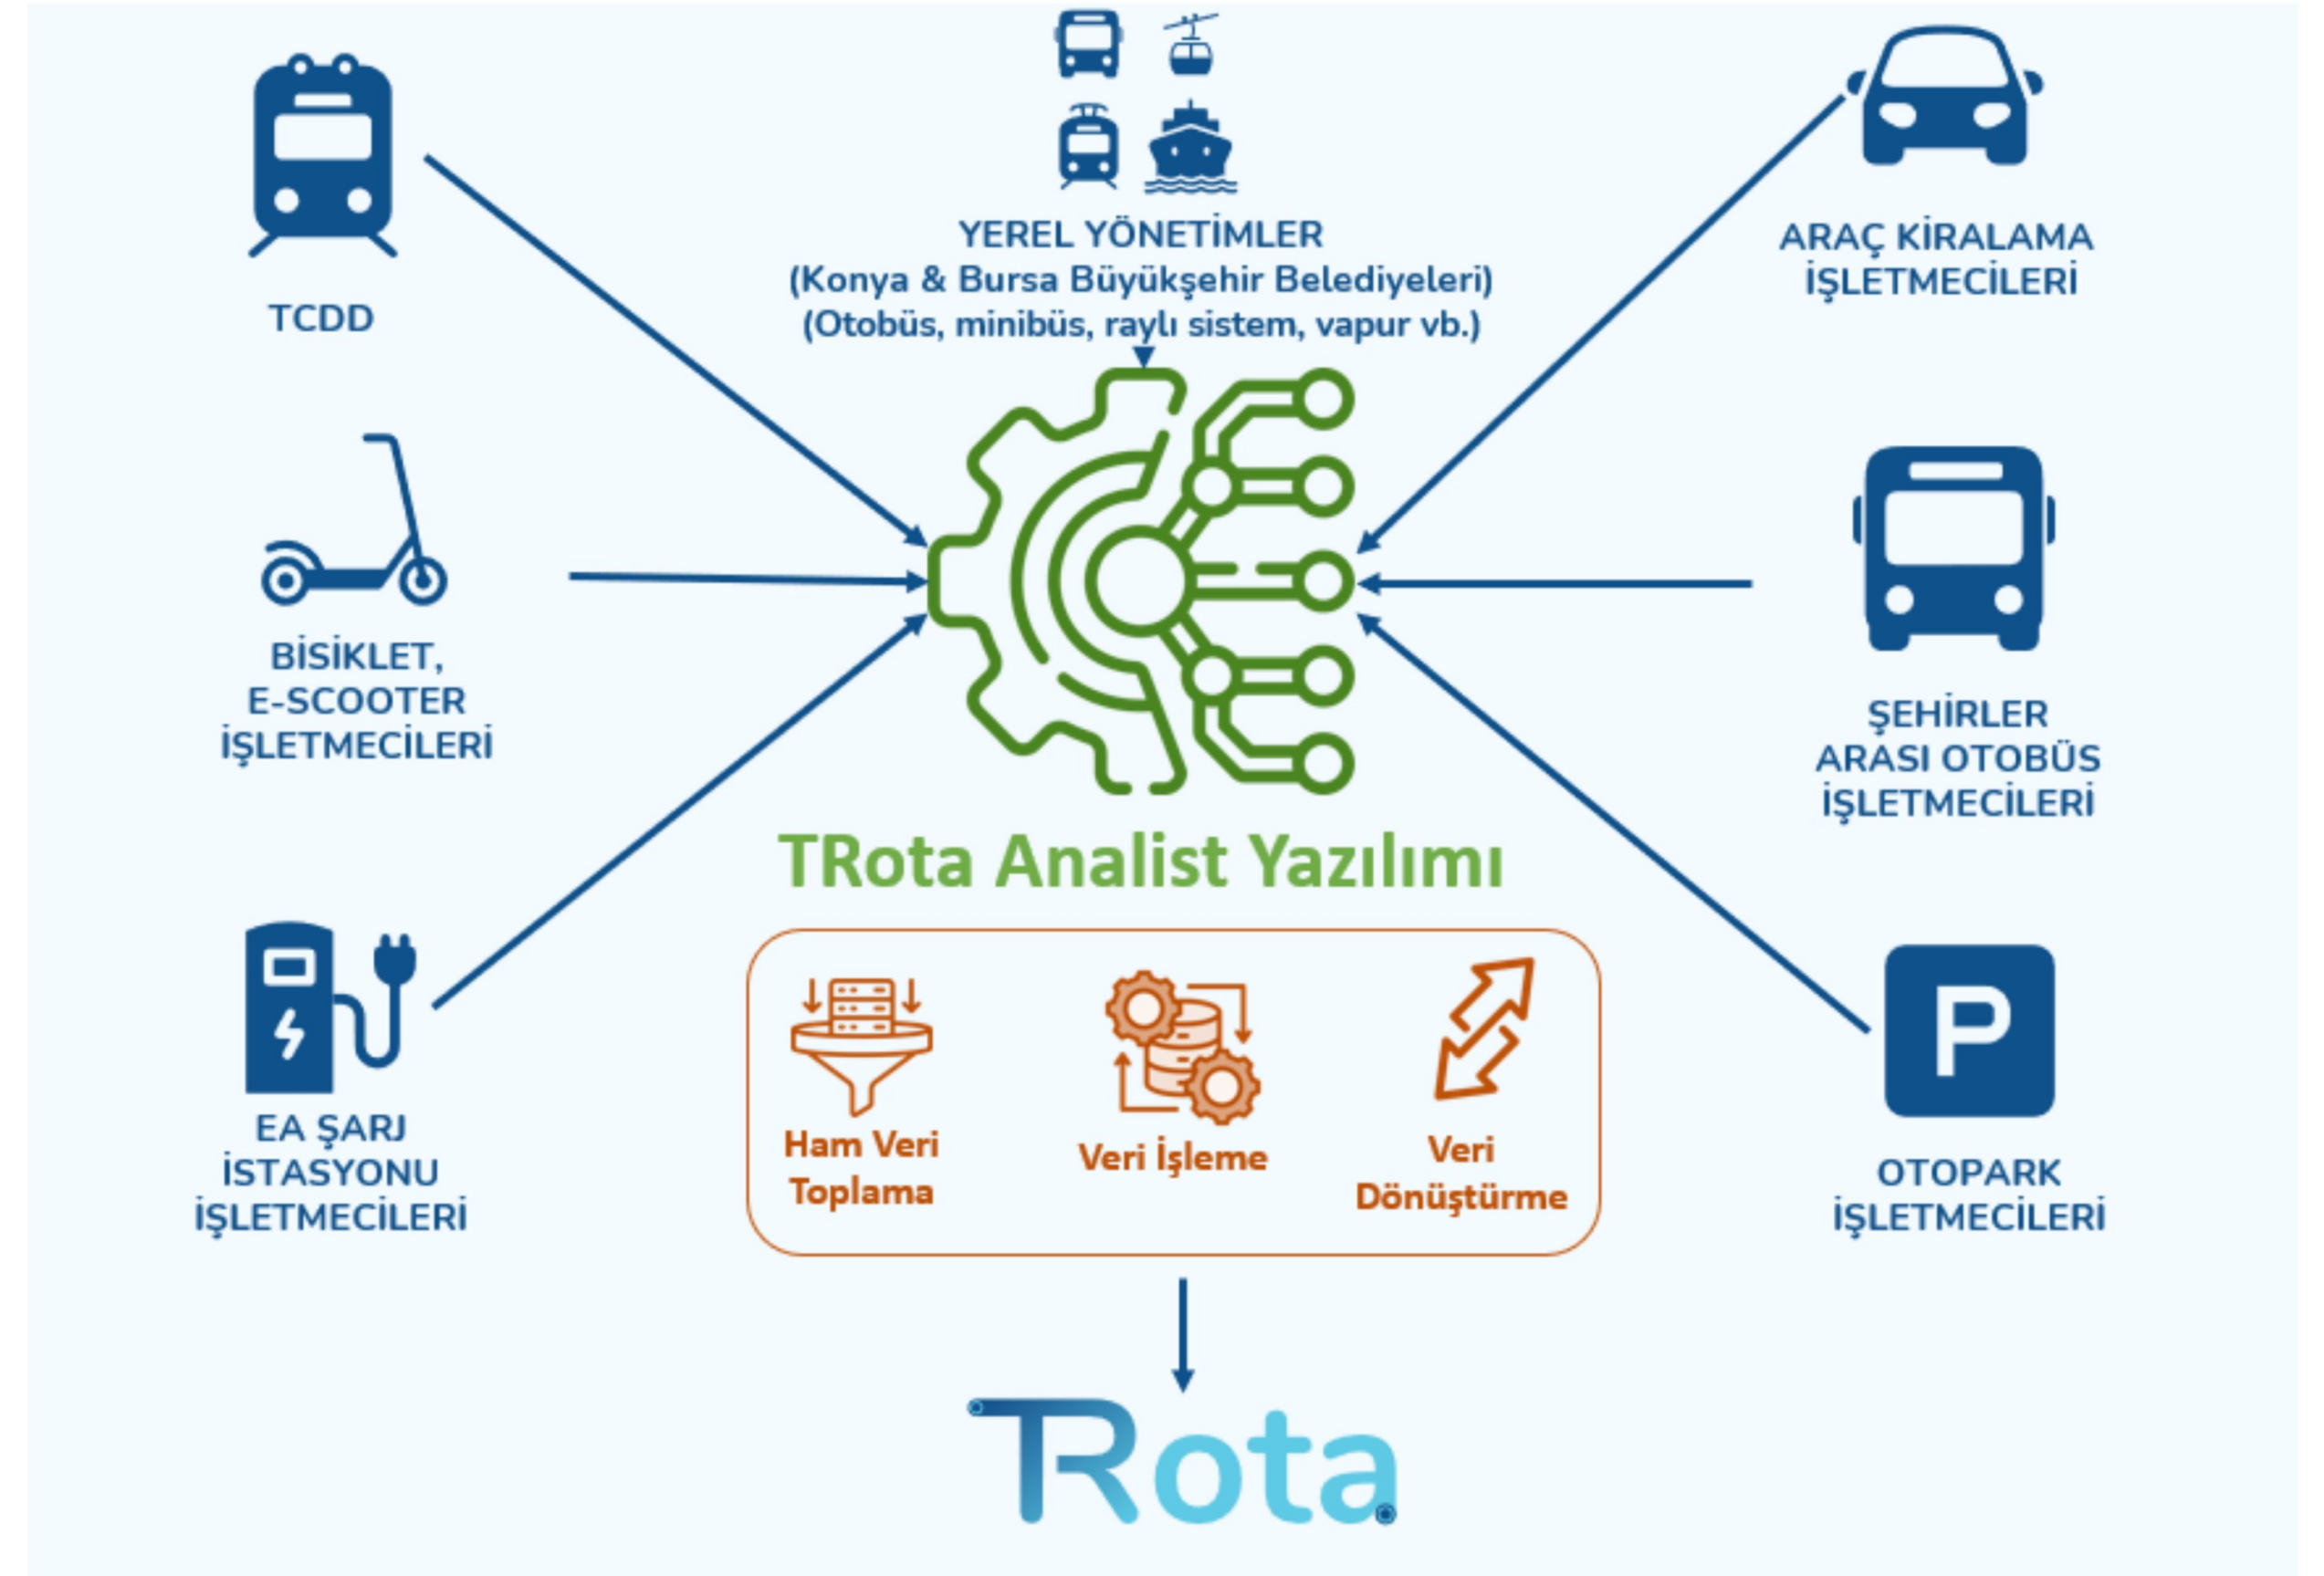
YEREL YÖNETİMLER
(Konya & Bursa Büyükşehir Belediyeleri)
(Otobüs, minibüs, raylı sistem, vapur vb.)

TCDD

ARAÇ KİRALAMA
İŞLETMECİLERİ

BİSİKLET,
E-SCOOTER
İŞLETMECİLERİ

ŞEHİRLER
ARASI OTOBÜS
İŞLETMECİLERİ

TRota Analist Yazılımı

EA ŞARJ
İSTASYONU
İŞLETMECİLERİ

Ham Veri
Toplama

Veri İşleme

Veri
Dönüştürme

P

OTOPARK
İŞLETMECİLERİ

TRota